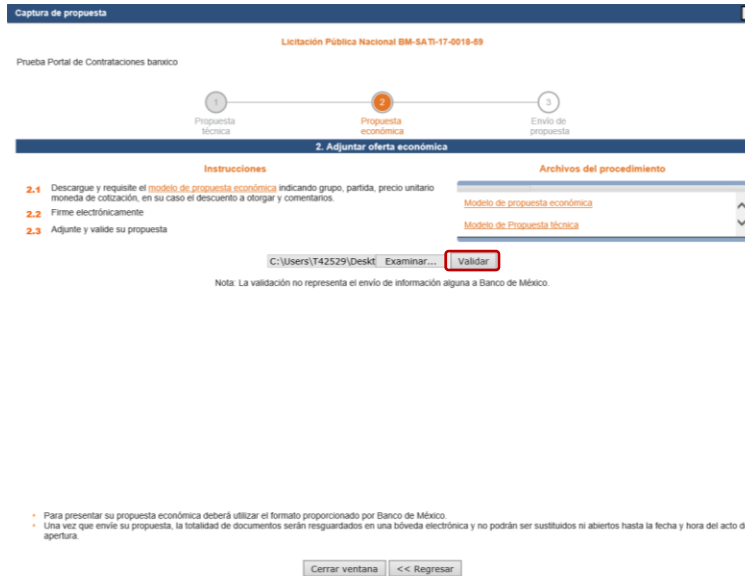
Captura de propuesta

Licitación Pública Nacional BM-SATI-17-0018-59

Prueba Portal de Contrataciones banxico

1 Propuesta técnica

2 Propuesta económica

3 Envío de propuesta

2. Adjuntar oferta económica

Instrucciones

2.1 Descargue y requisite el modelo de propuesta económica indicando grupo, partida, precio unitario moneda de cotización, en su caso el descuento a otorgar y comentarios.

2.2 Firme electrónicamente

2.3 Adjunte y valide su propuesta

Archivos del procedimiento

Modelo de propuesta económica

Modelo de Propuesta técnica

C:\Users\T42529\Deskt Examinar... Validar

Nota: La validación no representa el envío de información alguna a Banco de México.

Para presentar su propuesta económica deberá utilizar el formato proporcionado por Banco de México.

Una vez que envíe su propuesta, la totalidad de documentos serán resguardados en una bóveda electrónica y no podrán ser sustituidos ni abiertos hasta la fecha y hora del acto d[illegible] apertura.

Cerrar ventana << Regresar